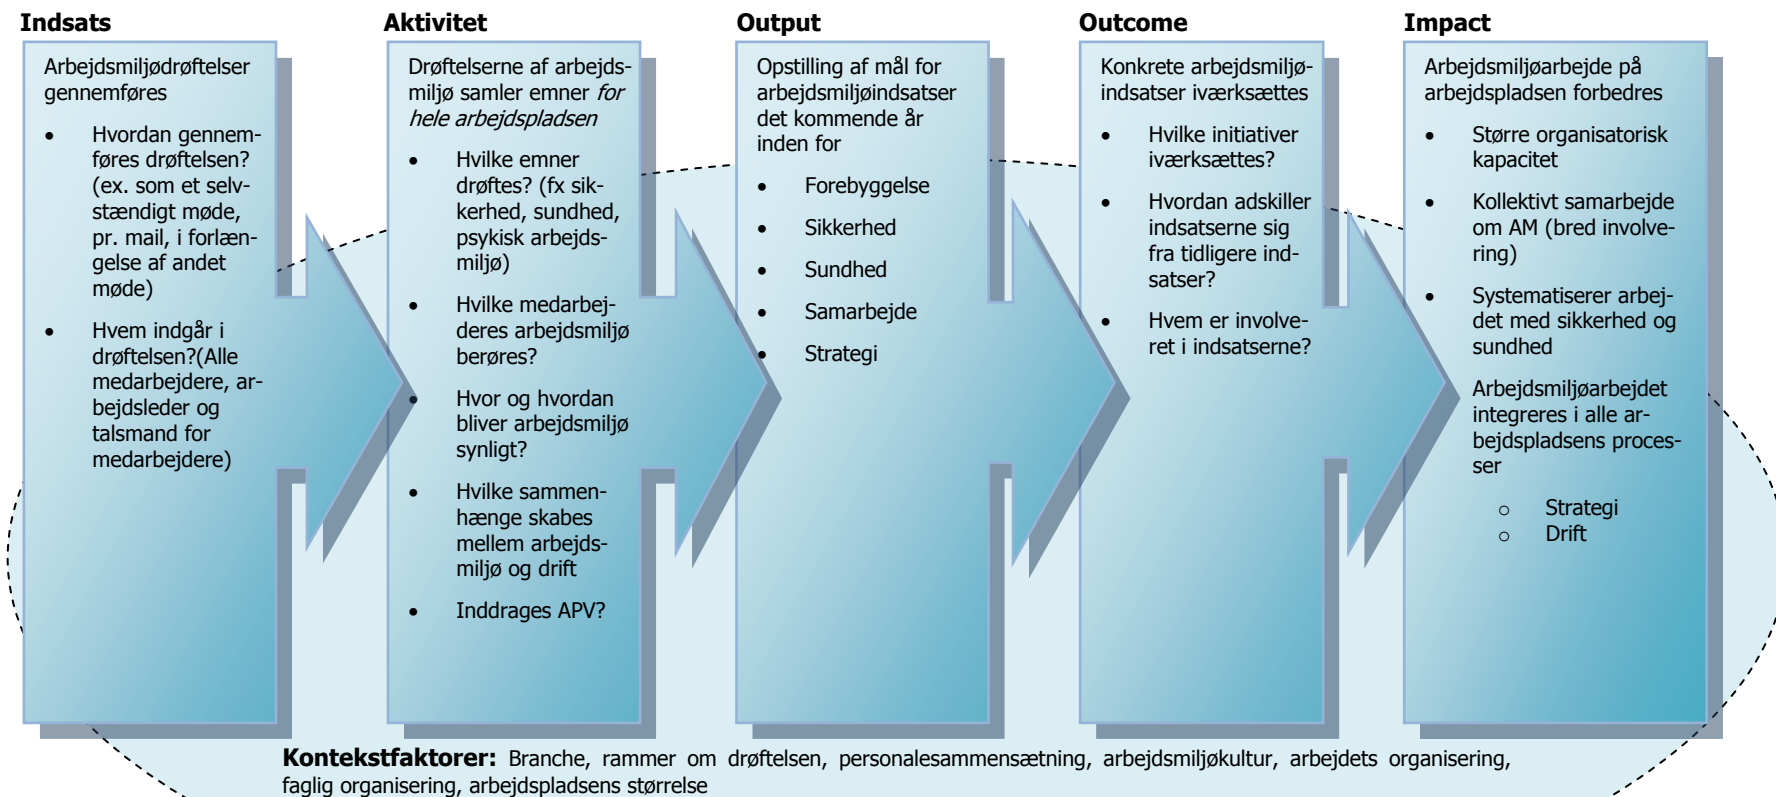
**Indsats**

Arbejdsmiljødrøftelser gennemføres

- Hvordan gennemføres drøftelsen? (ex. som et selvstændigt møde, pr. mail, i forlængelse af andet møde)
- Hvem indgår i drøftelsen?(Alle medarbejdere, arbejdsleder og talsmand for medarbejdere)

**Aktivitet**

Drøftelserne af arbejdsmiljø samler emner *for hele arbejdspladsen*

- Hvilke emner drøftes? (fx sikkerhed, sundhed, psykisk arbejdsmiljø)
- Hvilke medarbejderes arbejdsmiljø berøres?
- Hvor og hvordan bliver arbejdsmiljø synligt?
- Hvilke sammenhænge skabes mellem arbejdsmiljø og drift
- Inddrages APV?

**Output**

Opstilling af mål for arbejdsmiljøindsatser det kommende år inden for

- Forebyggelse
- Sikkerhed
- Sundhed
- Samarbejde
- Strategi

**Outcome**

Konkrete arbejdsmiljøindsatser iværksættes

- Hvilke initiativer iværksættes?
- Hvordan adskiller indsatserne sig fra tidligere indsatser?
- Hvem er involveret i indsatserne?

**Impact**

Arbejdsmiljøarbejde på arbejdspladsen forbedres

- Større organisatorisk kapacitet
- Kollektivt samarbejde om AM (bred involvering)
- Systematiserer arbejdet med sikkerhed og sundhed

Arbejdsmiljøarbejdet integreres i alle arbejdspladsens processer

- Strategi
- Drift

**Kontekstfaktorer:** Branche, rammer om drøftelsen, personalesammensætning, arbejdsmiljøkultur, arbejdets organisering, faglig organisering, arbejdspladsens størrelse